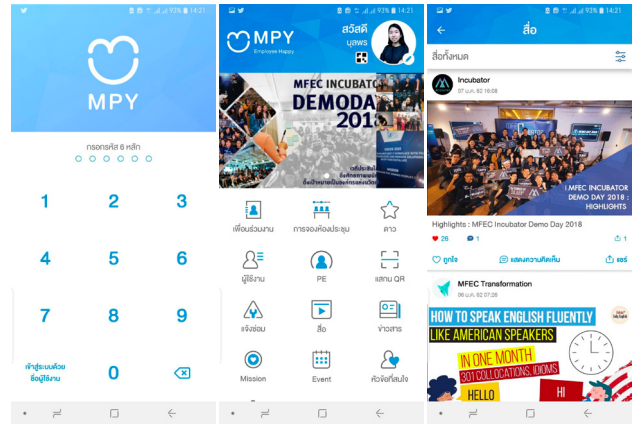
93% 14:21

MPY

กรอกรหัส 6 หลัก

1 2 3
4 5 6
7 8 9
เข้าสู่ระบบด้วยชื่อผู้ใช้งาน 0

93% 14:21

MPY
Employee Happy

สวัสดี บุษพร

MFEC INCUBATO
DEMODA
201

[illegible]

เพื่อนร่วมงาน
การจองห้องประชุม
ดาว
ผู้ใช้งาน
PE
แสกน QR
แจ้งซ่อม
สื่อ
ข่าวสาร
Mission
Event
หัวข้อที่สนใจ

93% 14:21

สื่อ

สื่อทั้งหมด

Incubator
07 พ.ค. 62 16:08

MFEC INCUBATOR DEMO DAY 2018 : HIGHLIGHTS

Highlights : MFEC Incubator Demo Day 2018

26 1 1

ถูกใจ
แสดงความคิดเห็น
แชร์

MFEC Transformation
06 พ.ค. 62 07:28

HOW TO SPEAK ENGLISH FLUENTLY
LIKE AMERICAN SPEAKERS
IN ONE MONTH
301 COLLOCATIONS, IDIOMS
HELLO
HI